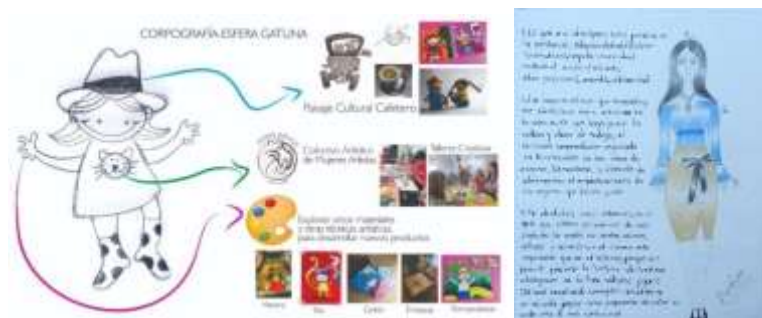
CORPOGRAFÍA ESFERA GATUNA

Paisaje Cultural Cafetero

Colectivo Artístico de Mujeres Artistas

Talleres Creativos

Explorar otros materiales y otras técnicas artísticas para desarrollar nuevos productos

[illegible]

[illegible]

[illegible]

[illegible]

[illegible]

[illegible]